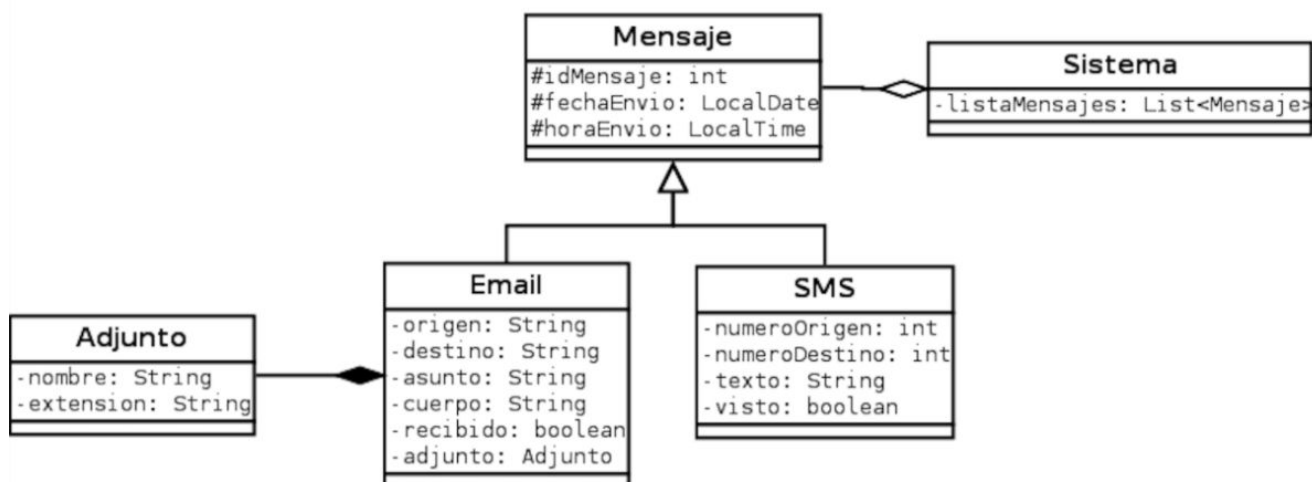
Mensaje
#idMensaje: int
#fechaEnvio: LocalDate
#horaEnvio: LocalTime

Sistema
-listaMensajes: List<Mensaje>

Email
-origen: String
-destino: String
-asunto: String
-cuerpo: String
-recibido: boolean
-adjunto: Adjunto

SMS
-numeroOrigen: int
-numeroDestino: int
-texto: String
-visto: boolean

Adjunto
-nombre: String
-extension: String